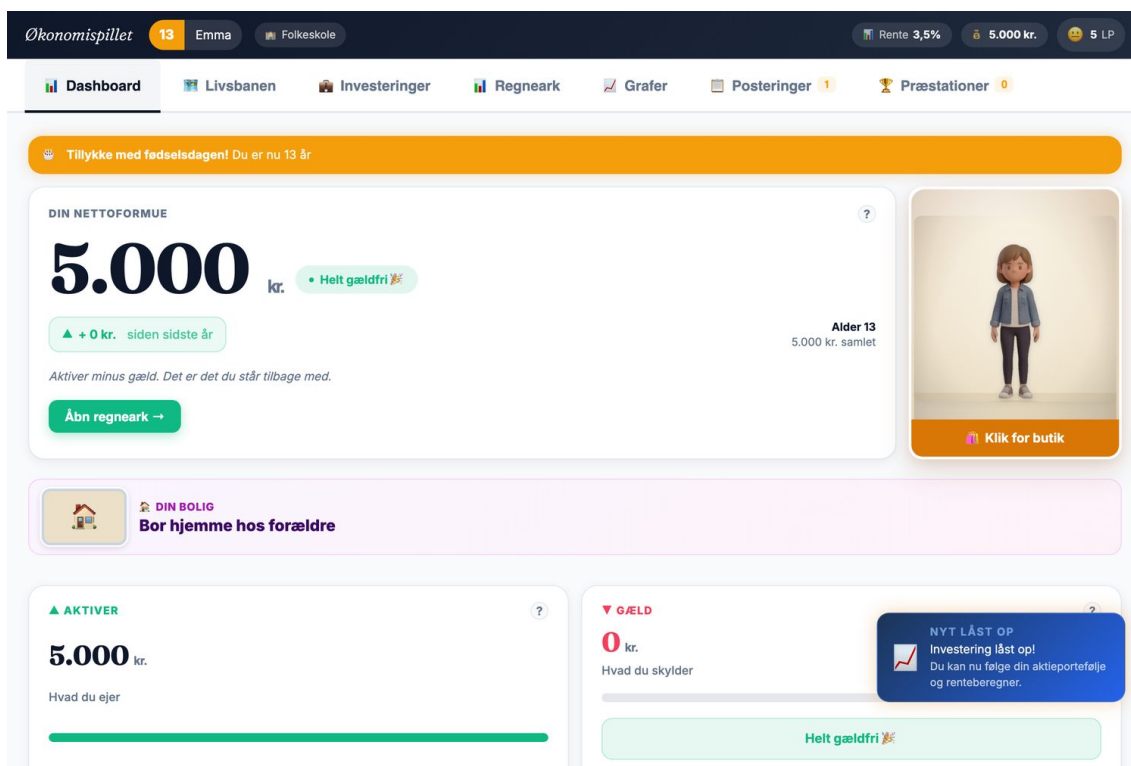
Økonomispillet 13 Emma Folkeskole

Rente 3,5% 5.000 kr. 5 LP

Dashboard Livsbanen Investeringer Regneark Grafer Posteringer 1 Præstationer 0

Tillykke med fødselsdagen! Du er nu 13 år

DIN NETTOFORMUE

?

5.000 kr. • Helt gældfri

▲ + 0 kr. siden sidste år

Alder 13
5.000 kr. samlet

Aktiver minus gæld. Det er det du står tilbage med.

Åbn regneark →

Klik for butik

DIN BOLIG
Bor hjemme hos forældre

▲ AKTIVER

?

5.000 kr.

Hvad du ejer

▼ GÆLD

?

0 kr.

Hvad du skylder

Helt gældfri

NYT LÅST OP
Investering låst op!
Du kan nu følge din aktieportefølje og renteberegner.